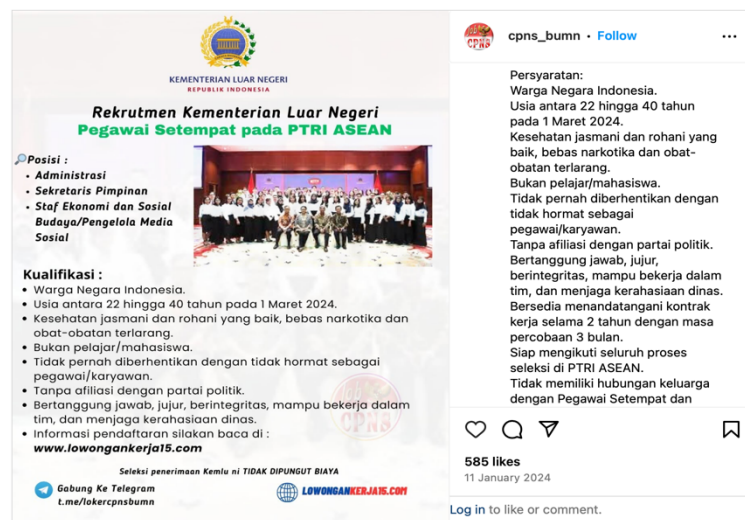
KEMENTERIAN LUAR NEGERI
REPUBLIK INDONESIA

Rekrutmen Kementerian Luar Negeri
Pegawai Setempat pada PTRI ASEAN

Posisi :
- Administrasi
- Sekretaris Pimpinan
- Staf Ekonomi dan Sosial Budaya/Pengelola Media Sosial

Kualifikasi :
- Warga Negara Indonesia.
- Usia antara 22 hingga 40 tahun pada 1 Maret 2024.
- Kesehatan jasmani dan rohani yang baik, bebas narkotika dan obat-obatan terlarang.
- Bukan pelajar/mahasiswa.
- Tidak pernah diberhentikan dengan tidak hormat sebagai pegawai/karyawan.
- Tanpa afiliasi dengan partai politik.
- Bertanggung jawab, jujur, berintegritas, mampu bekerja dalam tim, dan menjaga kerahasiaan dinas.
- Informasi pendaftaran silakan baca di :
www.lowongankerja15.com

Seleksi penerimaan Kemlu ni TIDAK DIPUNGUT BIAYA

Gabung Ke Telegram
t.me/lokercpnsbumn

LOWONGANKERJA15.COM

CPNS

cpns_bumn • Follow

Persyaratan:
Warga Negara Indonesia.
Usia antara 22 hingga 40 tahun pada 1 Maret 2024.
Kesehatan jasmani dan rohani yang baik, bebas narkotika dan obat-obatan terlarang.
Bukan pelajar/mahasiswa.
Tidak pernah diberhentikan dengan tidak hormat sebagai pegawai/karyawan.
Tanpa afiliasi dengan partai politik.
Bertanggung jawab, jujur, berintegritas, mampu bekerja dalam tim, dan menjaga kerahasiaan dinas.
Bersedia menandatangani kontrak kerja selama 2 tahun dengan masa percobaan 3 bulan.
Siap mengikuti seluruh proses seleksi di PTRI ASEAN.
Tidak memiliki hubungan keluarga dengan Pegawai Setempat dan

585 likes
11 January 2024

Log in to like or comment.